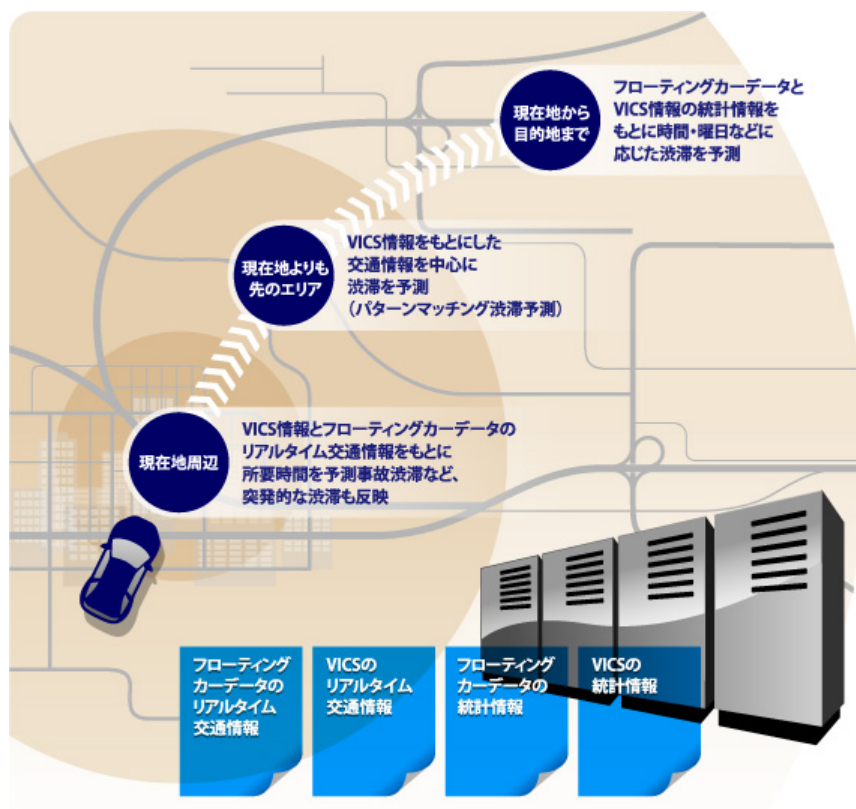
現在地から目的地まで

フローティングカーデータとVICS情報の統計情報をもとに時間・曜日などに応じた渋滞を予測

現在地よりも先のエリア

VICS情報をもとにした交通情報を中心に渋滞を予測（パターンマッチング渋滞予測）

現在地周辺

VICS情報とフローティングカーデータのリアルタイム交通情報をもとに所要時間を予測事故渋滞など、突発的な渋滞も反映

フローティングカーデータのリアルタイム交通情報

VICSのリアルタイム交通情報

フローティングカーデータの統計情報

VICSの統計情報